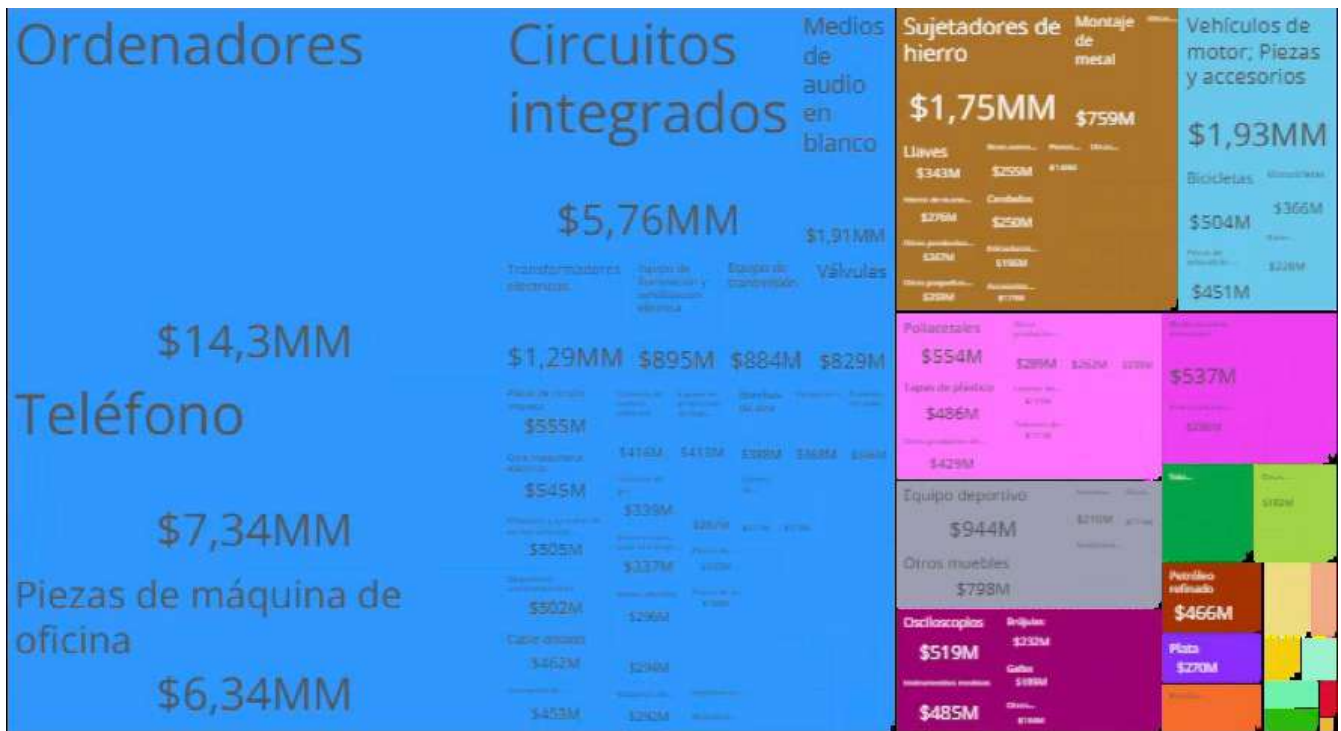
Ordenadores

$14,3MM

Teléfono

$7,34MM

Piezas de máquina de oficina

$6,34MM

Circuitos integrados

$5,76MM

Medios de audio en blanco

$1,91MM

Transformadores eléctricos

$1,29MM

Aparatos de iluminación y señalización eléctrica

$895M

Equipo de transmisión

$884M

Válvulas

$829M

Placas de circuito impreso

$555M

$416M

$413M

$398M

$368M

Otra maquinaria eléctrica

$545M

$339M

$505M

$337M

$502M

$296M

Cable aislado

$462M

$294M

$453M

$292M

Sujetadores de hierro

$1,75MM

Montaje de metal

$759M

Llaves

$343M

$255M

$276M

$250M

$267M

$196M

$259M

Vehículos de motor; Piezas y accesorios

$1,93MM

Bicicletas

$504M

$366M

$228M

$451M

Poliacetales

$554M

$289M

$262M

Tapas de plástico

$486M

$429M

$537M

Equipo deportivo

$944M

Otros muebles

$798M

Osciloscopios

$519M

Brújulas

$232M

Gafas

$189M

$485M

Petróleo refinado

$466M

Plata

$270M